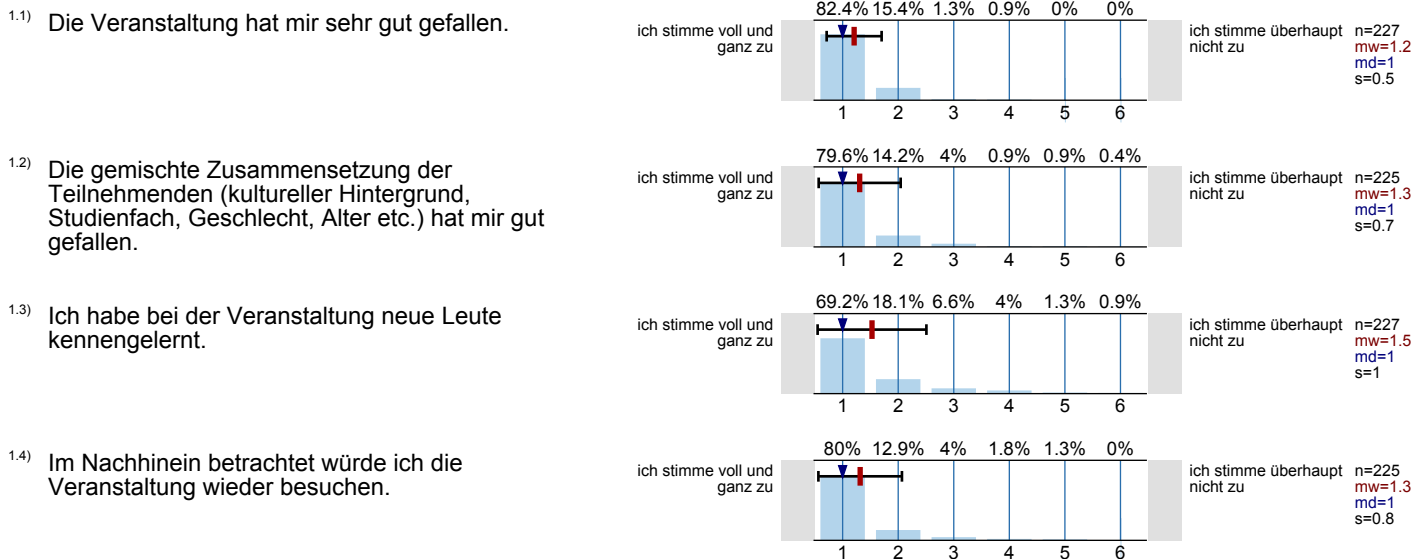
1.1) Die Veranstaltung hat mir sehr gut gefallen.

82.4% 15.4% 1.3% 0.9% 0% 0%

ich stimme voll und ganz zu

1 2 3 4 5 6

ich stimme überhaupt nicht zu

n=227
mw=1.2
md=1
s=0.5

1.2) Die gemischte Zusammensetzung der Teilnehmenden (kultureller Hintergrund, Studienfach, Geschlecht, Alter etc.) hat mir gut gefallen.

79.6% 14.2% 4% 0.9% 0.9% 0.4%

ich stimme voll und ganz zu

1 2 3 4 5 6

ich stimme überhaupt nicht zu

n=225
mw=1.3
md=1
s=0.7

1.3) Ich habe bei der Veranstaltung neue Leute kennengelernt.

69.2% 18.1% 6.6% 4% 1.3% 0.9%

ich stimme voll und ganz zu

1 2 3 4 5 6

ich stimme überhaupt nicht zu

n=227
mw=1.5
md=1
s=1

1.4) Im Nachhinein betrachtet würde ich die Veranstaltung wieder besuchen.

80% 12.9% 4% 1.8% 1.3% 0%

ich stimme voll und ganz zu

1 2 3 4 5 6

ich stimme überhaupt nicht zu

n=225
mw=1.3
md=1
s=0.8